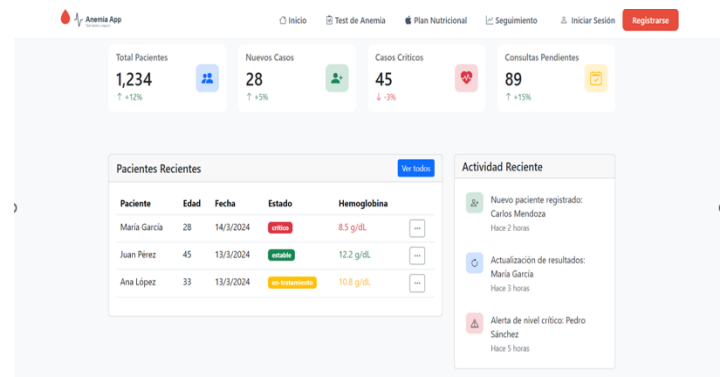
Anemia App

Inicio  Test de Anemia  Plan Nutricional  Seguimiento  Iniciar Sesión  Registrarse

Total Pacientes
1,234
↑ +12%

Nuevos Casos
28
↑ +5%

Casos Críticos
45
↓ -3%

Consultas Pendientes
89
↑ +15%

Pacientes Recientes

Ver todos

| Paciente | Edad | Fecha | Estado | Hemoglobina | |
|---|---|---|---|---|---|
| María García | 28 | 14/3/2024 | crítico | 8.5 g/dL | ··· |
| Juan Pérez | 45 | 13/3/2024 | estable | 12.2 g/dL | ··· |
| Ana López | 33 | 13/3/2024 | en-tratamiento | 10.8 g/dL | ··· |

Actividad Reciente

Nuevo paciente registrado: Carlos Mendoza
Hace 2 horas

Actualización de resultados: María García
Hace 3 horas

Alerta de nivel crítico: Pedro Sánchez
Hace 5 horas